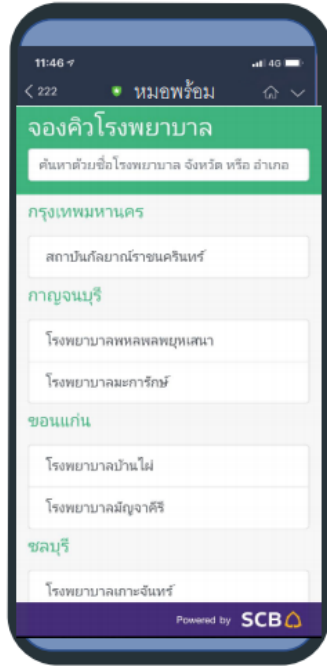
11:46
4G
< 222
หมอพร้อม
จองคิวโรงพยาบาล
ค้นหาด้วยชื่อโรงพยาบาล จังหวัด หรือ อำเภอ
กรุงเทพมหานคร
สถาบันกัลยาณ์ราชนครินทร์
กาญจนบุรี
โรงพยาบาลพหลพลพยุหเสนา
โรงพยาบาลมะการักษ์
ขอนแก่น
โรงพยาบาลบ้านไผ่
โรงพยาบาลมัญจาคีรี
ชลบุรี
โรงพยาบาลเกาะจันทร์
Powered by SCB